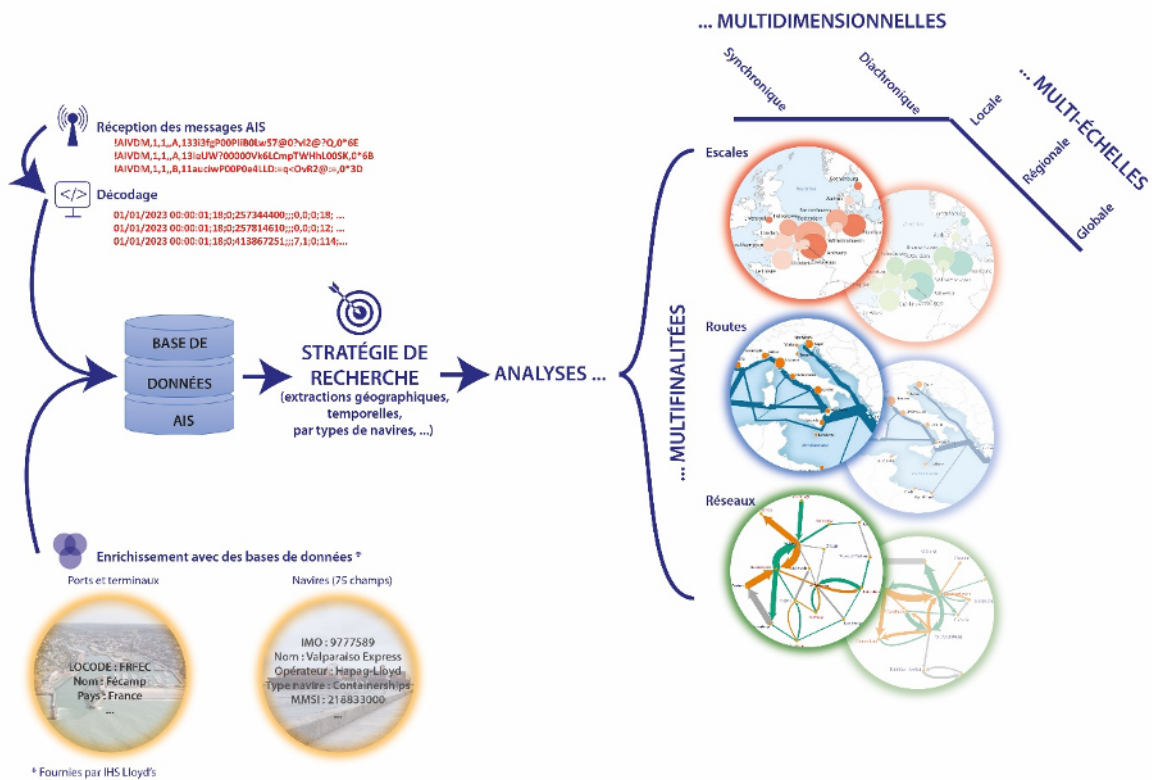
Réception des messages AIS
!AIVDM,1,1,,A,133l3fgP00PlIB0Lw57@0?vl2@?Q,0*6E
!AIVDM,1,1,,A,13ioUW?00000Vk6LCmpTWHhL00SK,0*6B
!AIVDM,1,1,,B,11auciwP00P0e4LLD:=q<OvR2@:=,0*3D

Décodage
01/01/2023 00:00:01;18;0;257344400;;;0,0;0;18; ...
01/01/2023 00:00:01;18;0;257814610;;;0,0;0;12; ...
01/01/2023 00:00:01;18;0;413867251;;;7,1;0;114;...

BASE DE
DONNÉES
AIS

STRATÉGIE DE RECHERCHE
(extractions géographiques, temporelles, par types de navires, ...)

ANALYSES ...

... MULTIDIMENSIONNELLES
Synchronique
Diachronique

... MULTI-ÉCHELLES
Locale
Régionale
Globale

... MULTIFINALITÉES
Escales
Routes
Réseaux

Enrichissement avec des bases de données *
Ports et terminaux
LOCODE : FRFEC
Nom : Fécamp
Pays : France
...
Navires (75 champs)
IMO : 9777589
Nom : Valparaiso Express
Opérateur : Hapag-Lloyd
Type navire : Containerships
MMSI : 218833000
...

* Fournies par IHS Lloyd's